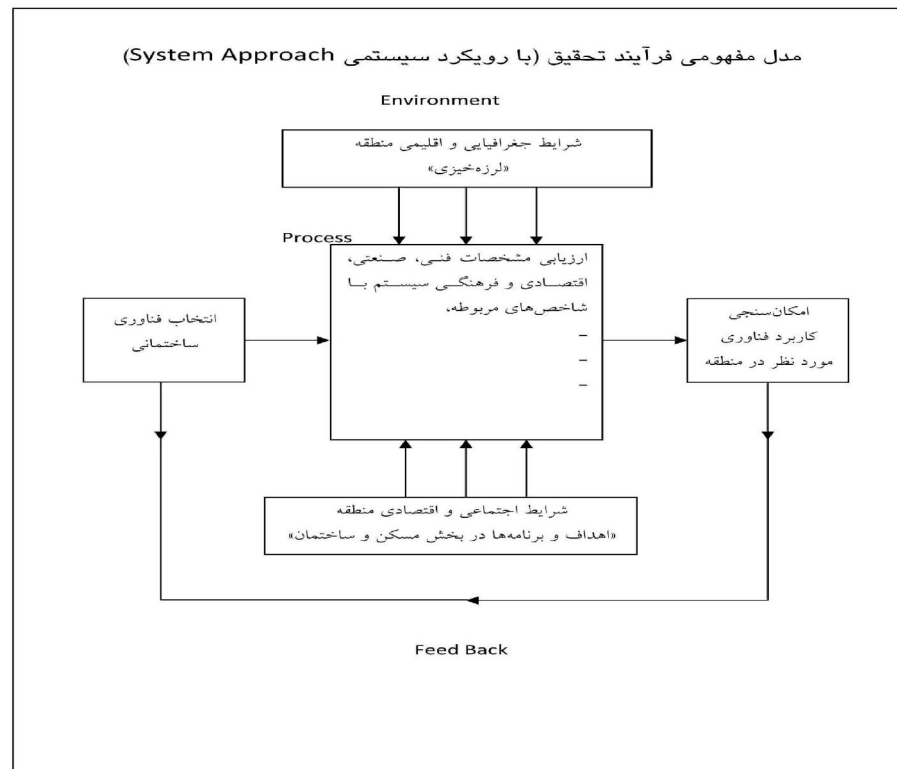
مدل مفهومی فرآیند تحقیق (با رویکرد سیستمی System Approach)

Environment

شرایط جغرافیایی و اقلیمی منطقه
«لرزه‌خیزی»

Process

ارزیابی مشخصات فنی، صنعتی، اقتصادی و فرهنگی سیستم با شاخص‌های مربوطه،
-
-
-

انتخاب فناوری ساختمانی

امکان‌سنجی
کاربرد فناوری
مورد نظر در منطقه

شرایط اجتماعی و اقتصادی منطقه
«اهداف و برنامه‌ها در بخش مسکن و ساختمان»

Feed Back